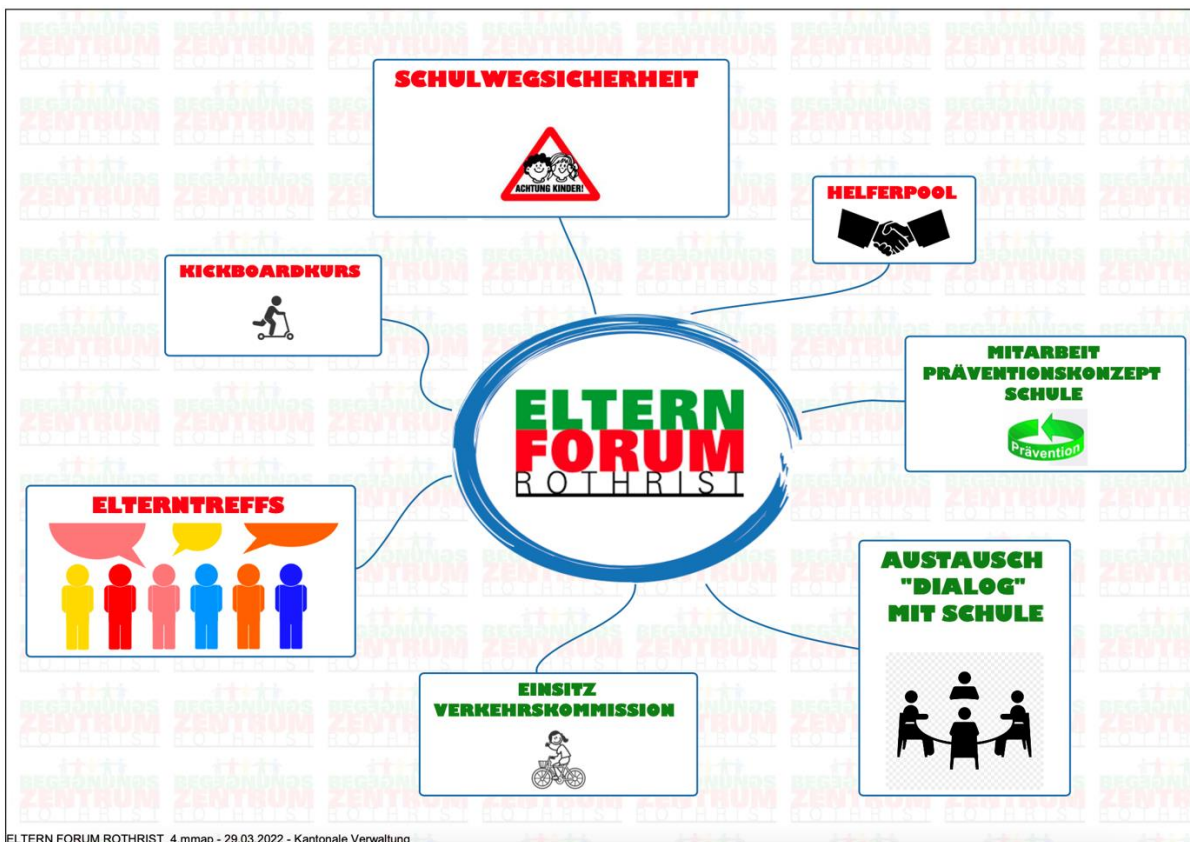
SCHULWEGSICHERHEIT

ACHTUNG KINDER!

HELFERPOOL

KICKBOARDKURS

MITARBEIT PRÄVENTIONSKONZEPT SCHULE

Prävention

ELTERN FORUM ROTHRIST

ELTERNTREFFS

AUSTAUSCH "DIALOG" MIT SCHULE

EINSITZ VERKEHRSKOMMISSION

BEGEGNUNGS ZENTRUM ROTHRIST

ELTERN FORUM ROTHRIST_4.mmap - 29.03.2022 - Kantonale Verwaltung